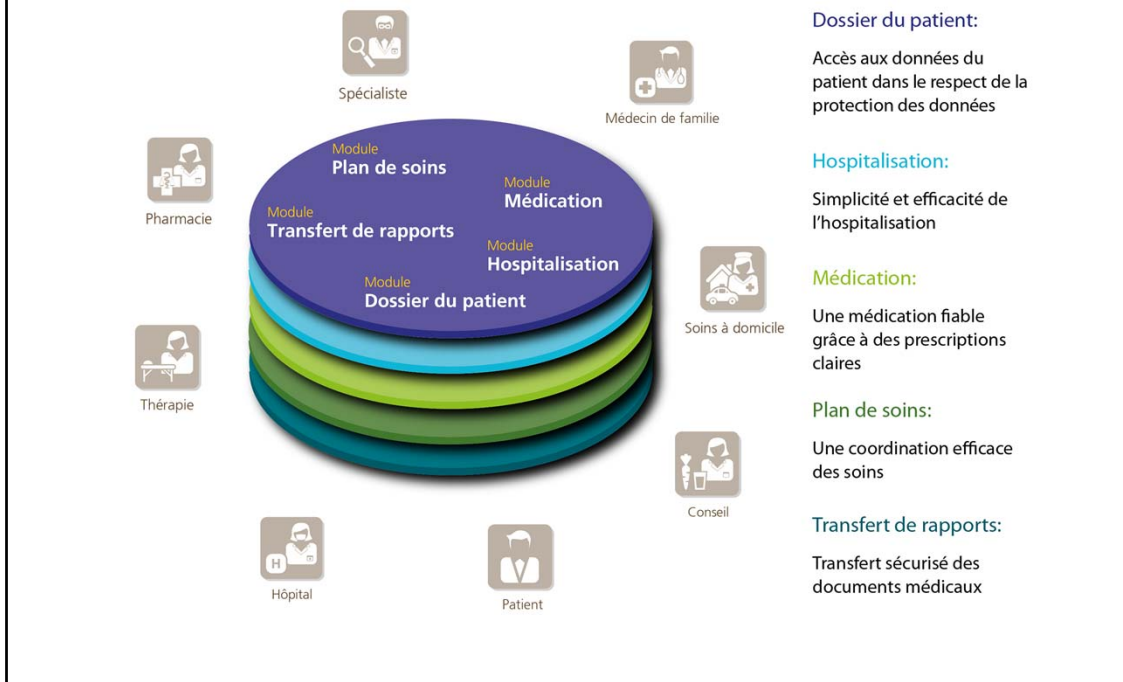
Spécialiste

Médecin de famille

Pharmacie

Module
Plan de soins

Module
Médication

Module
Transfert de rapports

Module
Hospitalisation

Module
Dossier du patient

Soins à domicile

Thérapie

Conseil

H

Hôpital

Patient

Dossier du patient:

Accès aux données du patient dans le respect de la protection des données

Hospitalisation:

Simplicité et efficacité de l'hospitalisation

Médication:

Une médication fiable grâce à des prescriptions claires

Plan de soins:

Une coordination efficace des soins

Transfert de rapports:

Transfert sécurisé des documents médicaux